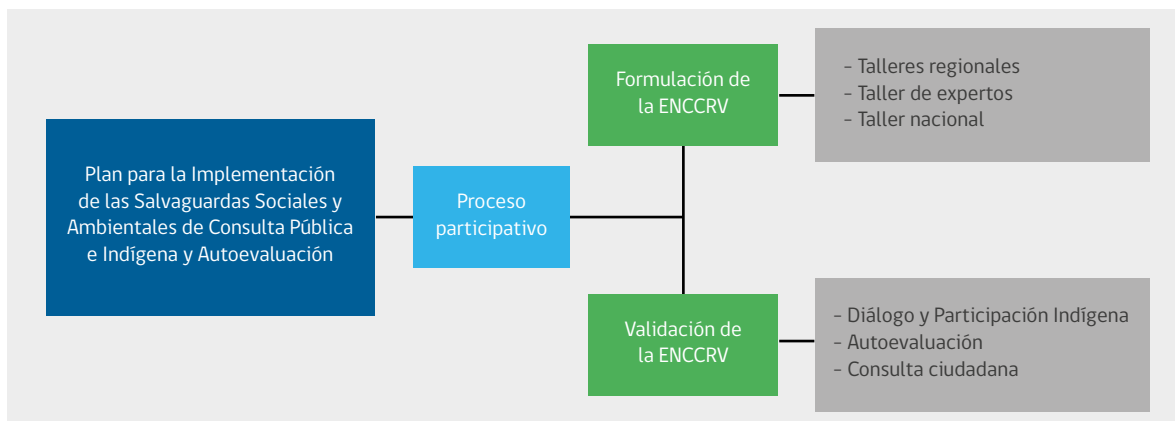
Plan para la Implementación de las Salvaguardas Sociales y Ambientales de Consulta Pública e Indígena y Autoevaluación

Proceso participativo

Formulación de la ENCCRV

- Talleres regionales
- Taller de expertos
- Taller nacional

Validación de la ENCCRV

- Diálogo y Participación Indígena
- Autoevaluación
- Consulta ciudadana